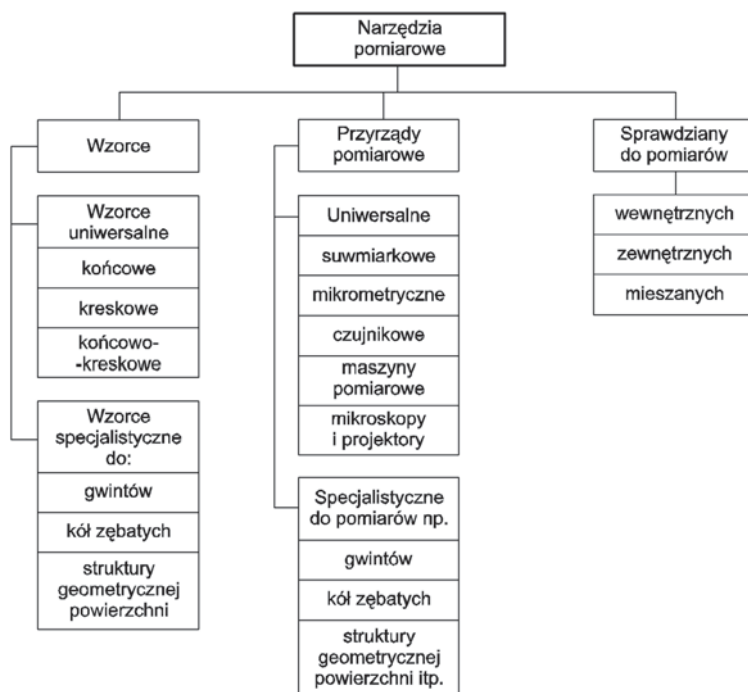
Narzędzia pomiarowe

Wzorce

Wzorce uniwersalne

końcowe

kreskowe

końcowo--kreskowe

Wzorce specjalistyczne do:

gwintów

kół zębatych

struktury geometrycznej powierzchni

Przyrządy pomiarowe

Uniwersalne

suwmiarkowe

mikrometryczne

czujnikowe

maszyny pomiarowe

mikroskopy i projektory

Specjalistyczne do pomiarów np.

gwintów

kół zębatych

struktury geometrycznej powierzchni itp.

Sprawdziany do pomiarów

wewnętrznych

zewnętrznych

mieszanych